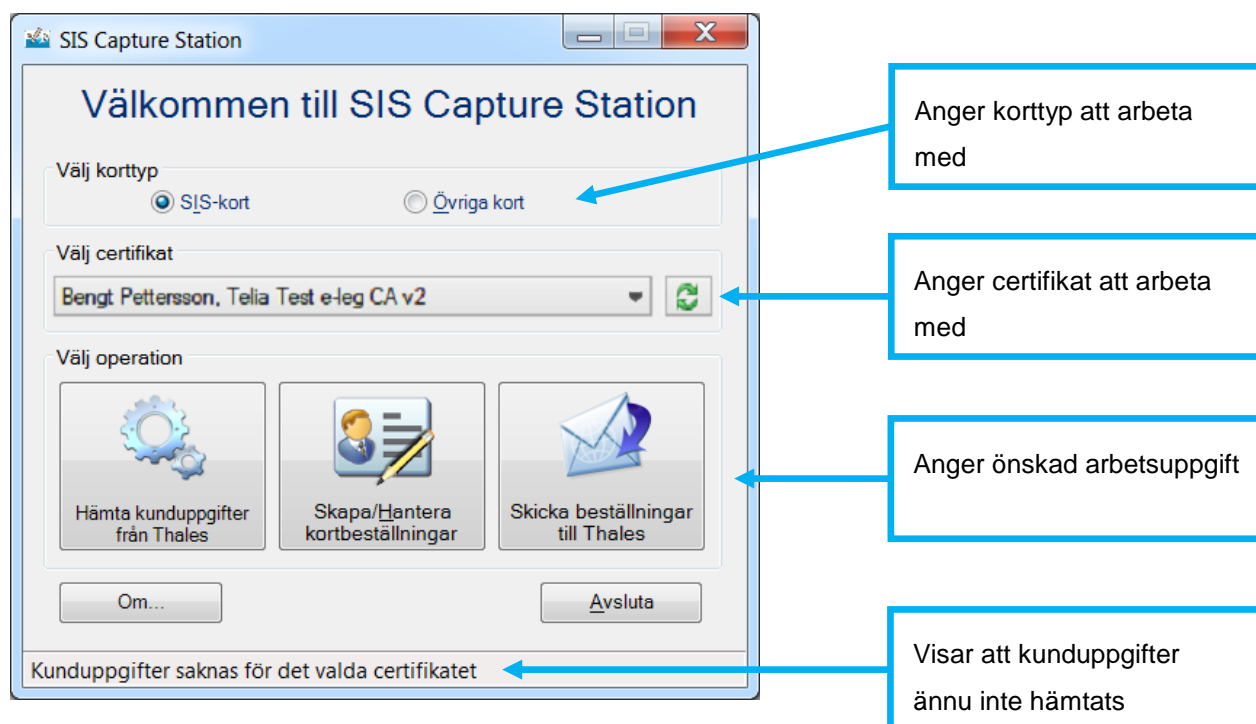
SIS Capture Station

Välkommen till SIS Capture Station

Välj korttyp

SIS-kort

Övriga kort

Välj certifikat

Bengt Pettersson, Telia Test e-leg CA v2

Välj operation

Hämta kunduppgifter från Thales

Skapa/Hantera kortbeställningar

Skicka beställningar till Thales

Om...

Avsluta

Kunduppgifter saknas för det valda certifikatet

Anger korttyp att arbeta med

Anger certifikat att arbeta med

Anger önskad arbetsuppgift

Visar att kunduppgifter ännu inte hämtats